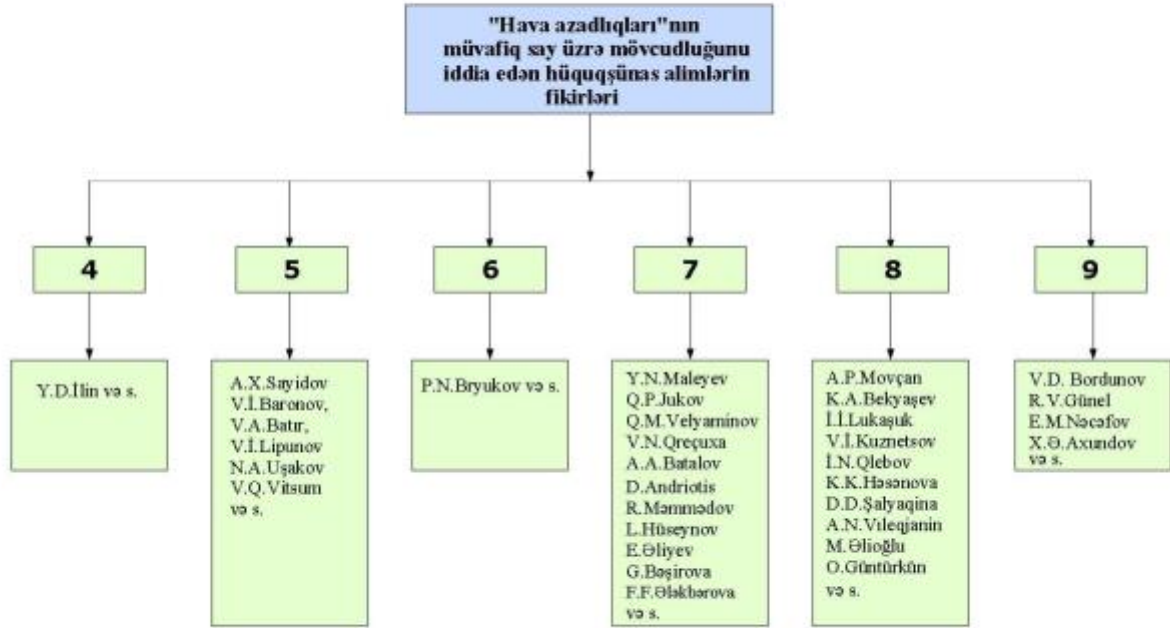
"Hava azadlıqları"nın müvafiq say üzrə mövcudluğunu iddia edən hüquqşünas alimlərin fikirləri

4

Y.D.İlin və s.

5

A.X.Səyidov
V.İ.Baronov,
V.A.Batır,
V.İ.Lipunov
N.A.Uşakov
V.Q.Vitsum
və s.

6

P.N.Bryukov və s.

7

Y.N.Maleyev
Q.P.Jukov
Q.M.Velyaminov
V.N.Qreçuxa
A.A.Batalov
D.Andriotis
R.Məmmədov
L.Hüseynov
E.Əliyev
G.Bəşirova
F.F.Ələkbərova
və s.

8

A.P.Movçan
K.A.Bekyaşev
İ.İ.Lukaşuk
V.İ.Kuznetsov
İ.N.Qlebov
K.K.Həsənova
D.D.Şalyaqina
A.N.Vileqjanin
M.Əlioğlu
O.Güntürkün
və s.

9

V.D. Bordunov
R.V.Günel
E.M.Nəcəfov
X.Ə.Axundov
və s.